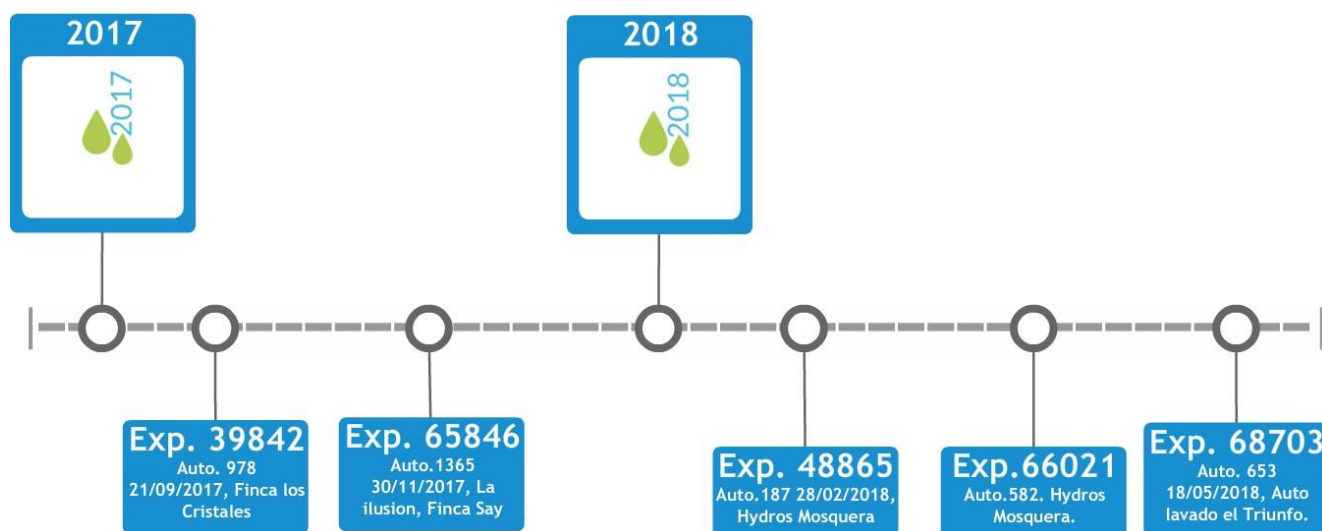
2017

2017

2018

2018

Exp. 39842
Auto. 978 21/09/2017, Finca los Cristales

Exp. 65846
Auto.1365 30/11/2017, La ilusion, Finca Say

Exp. 48865
Auto.187 28/02/2018, Hydros Mosquera

Exp.66021
Auto.582. Hydros Mosquera.

Exp. 68703
Auto. 653 18/05/2018, Auto lavado el Triunfo.